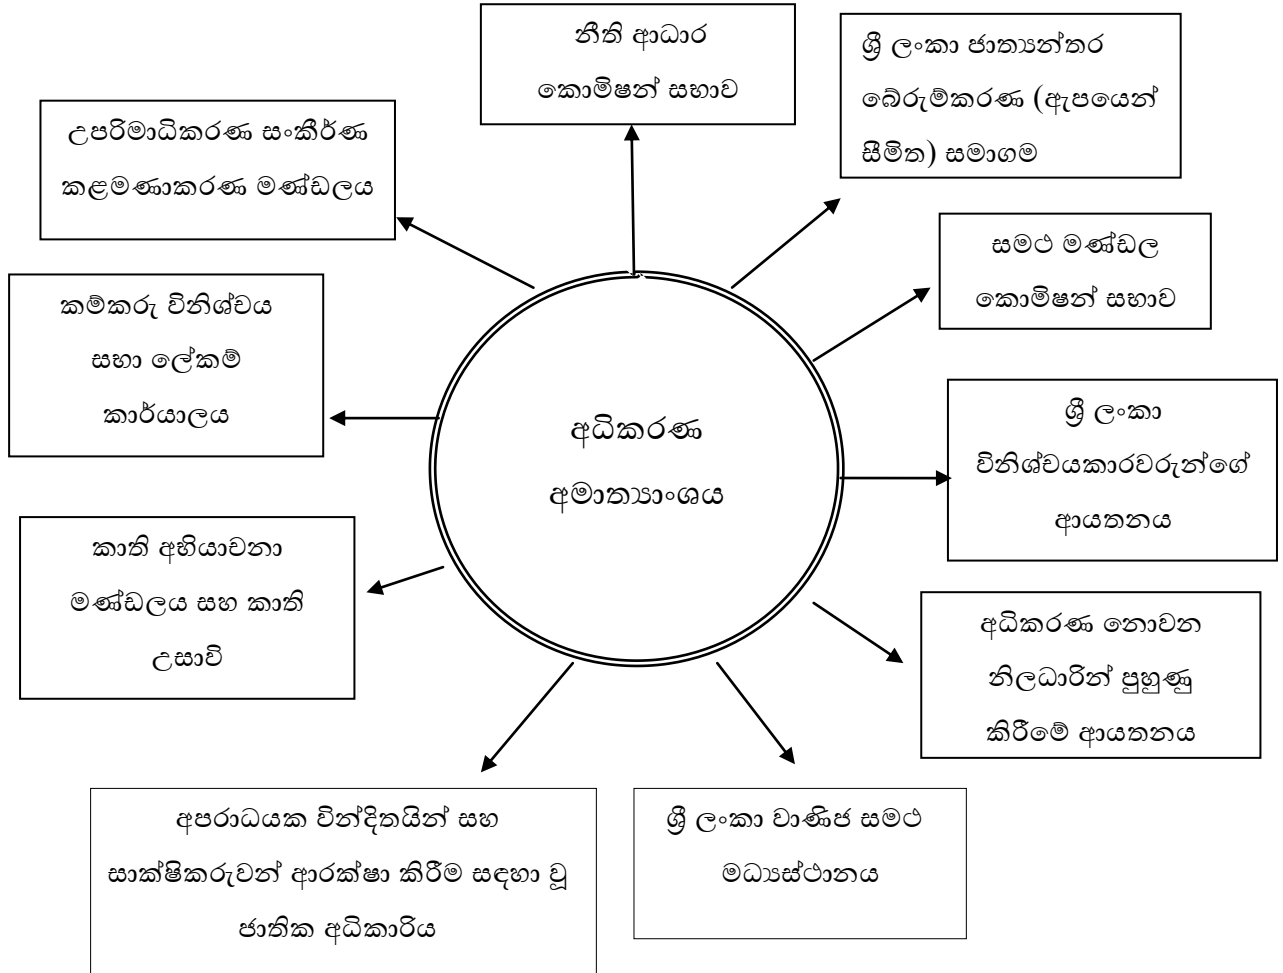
අධිකරණ අමාත්‍යාංශය

නීති ආධාර කොමිෂන් සභාව

ශ්‍රී ලංකා ජාත්‍යන්තර බේරුම්කරණ (ඇපයෙන් සීමිත) සමාගම

සමථ මණ්ඩල කොමිෂන් සභාව

ශ්‍රී ලංකා විනිශ්චයකාරවරුන්ගේ ආයතනය

අධිකරණ නොවන නිලධාරින් පුහුණු කිරීමේ ආයතනය

ශ්‍රී ලංකා වාණිජ සමථ මධ්‍යස්ථානය

අපරාධයක වින්දිතයින් සහ සාක්ෂිකරුවන් ආරක්ෂා කිරීම සඳහා වූ ජාතික අධිකාරිය

කාති අභියාචනා මණ්ඩලය සහ කාති උසාවි

කම්කරු විනිශ්චය සභා ලේකම් කාර්යාලය

උපරිමාධිකරණ සංකීර්ණ කළමණාකරණ මණ්ඩලය